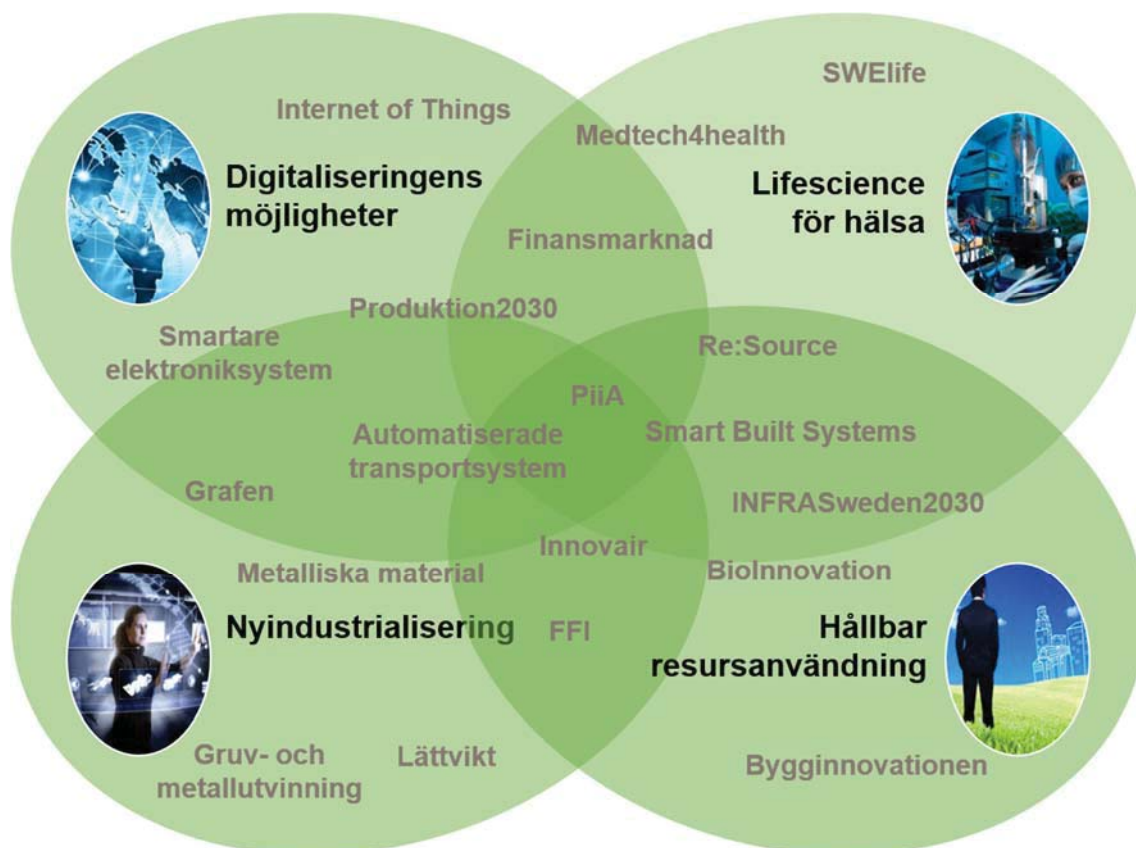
SWElife

Internet of Things

Medtech4health

Digitaliseringens möjligheter

Lifescience för hälsa

Finansmarknad

Produktion2030

Smartare elektroniksystem

Re:Source

PiiA

Automatiserade transportsystem

Smart Built Systems

Grafen

INFRASweden2030

Innovair

Metalliska material

BioInnovation

Nyindustrialisering

FFI

Hållbar resursanvändning

Gruv- och metallutvinning

Lättvikt

Bygginnovationen